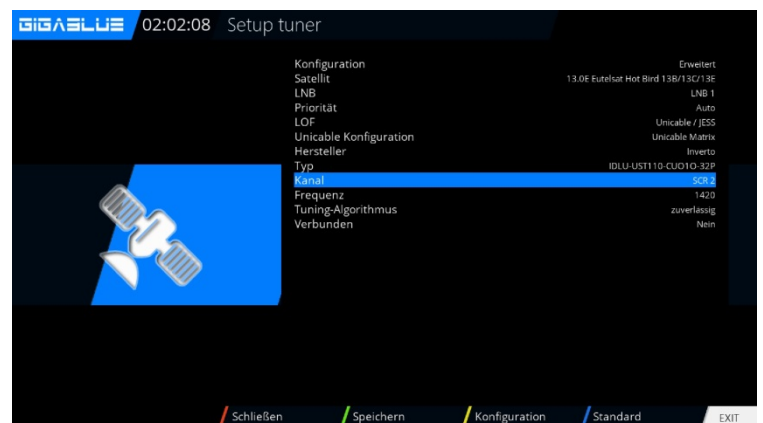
GIGABLUE 02:02:08 Setup tuner

| | |
|---|---|
| Konfiguration | Erweitert |
| Satellit | 13.0E Eutelsat Hot Bird 13B/13C/13E |
| LNB | LNB 1 |
| Priorität | Auto |
| LOF | Unicable / JESS |
| Unicable Konfiguration | Unicable Matrix |
| Hersteller | Inverto |
| Typ | IDLU-UST110-CUO1O-32P |
| Kanal | SCR 2 |
| Frequenz | 1420 |
| Tuning-Algorithmus | zuverlassig |
| Verbunden | Nein |

Schließen Speichern Konfiguration Standard EXIT